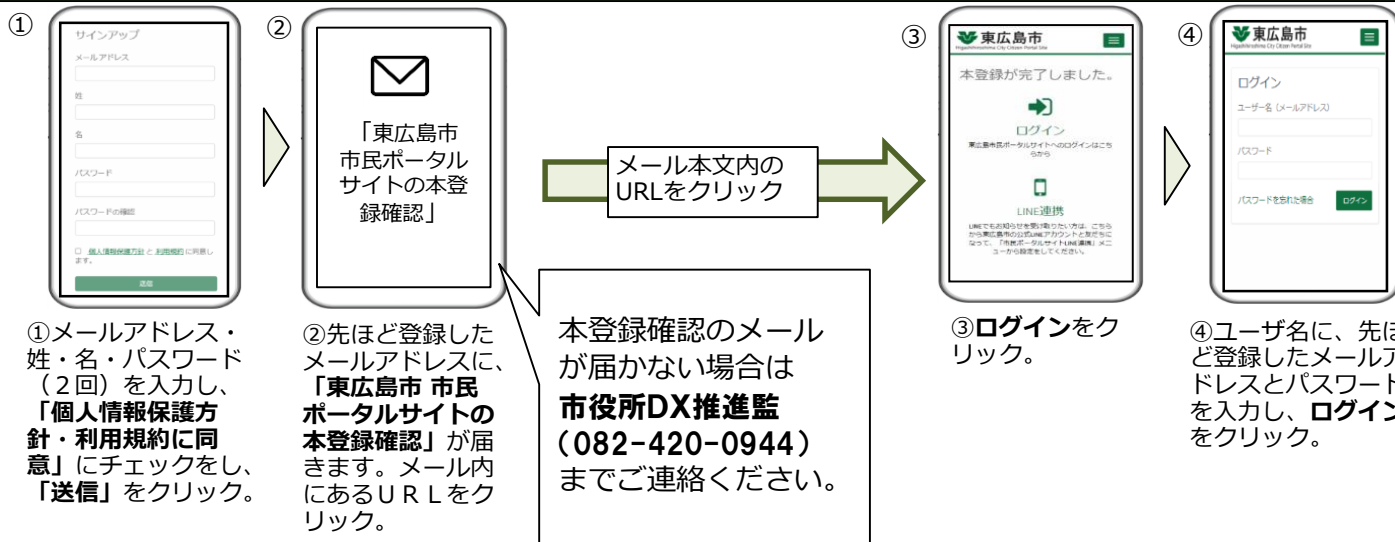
①

サインアップ

メールアドレス

姓

名

パスワード

パスワードの確認

□ 個人情報保護方針 と 利用規約 に同意します。

送信

①メールアドレス・姓・名・パスワード（2回）を入力し、「個人情報保護方針・利用規約に同意」にチェックをし、「送信」をクリック。

②

「東広島市市民ポータルサイトの本登録確認」

②先ほど登録したメールアドレスに、「東広島市 市民ポータルサイトの本登録確認」が届きます。メール内にあるＵＲＬをクリック。

メール本文内のURLをクリック

本登録確認のメールが届かない場合は
市役所DX推進監
（082-420-0944）
までご連絡ください。

③

東広島市
Higashihiroshima City Citizen Portal Site

本登録が完了しました。

ログイン

東広島市市民ポータルサイトへのログインはこちらから

LINE連携

LINEでもお知らせを受け取りたい方は、こちらから東広島市の公式LINEアカウントと友だちになって、「市民ポータルサイトLINE連携」メニューから設定をしてください。

③ログインをクリック。

④

東広島市
Higashihiroshima City Citizen Portal Site

ログイン

ユーザー名（メールアドレス）

パスワード

パスワードを忘れた場合

ログイン

④ユーザ名に、先ほど登録したメールアドレスとパスワードを入力し、ログインをクリック。